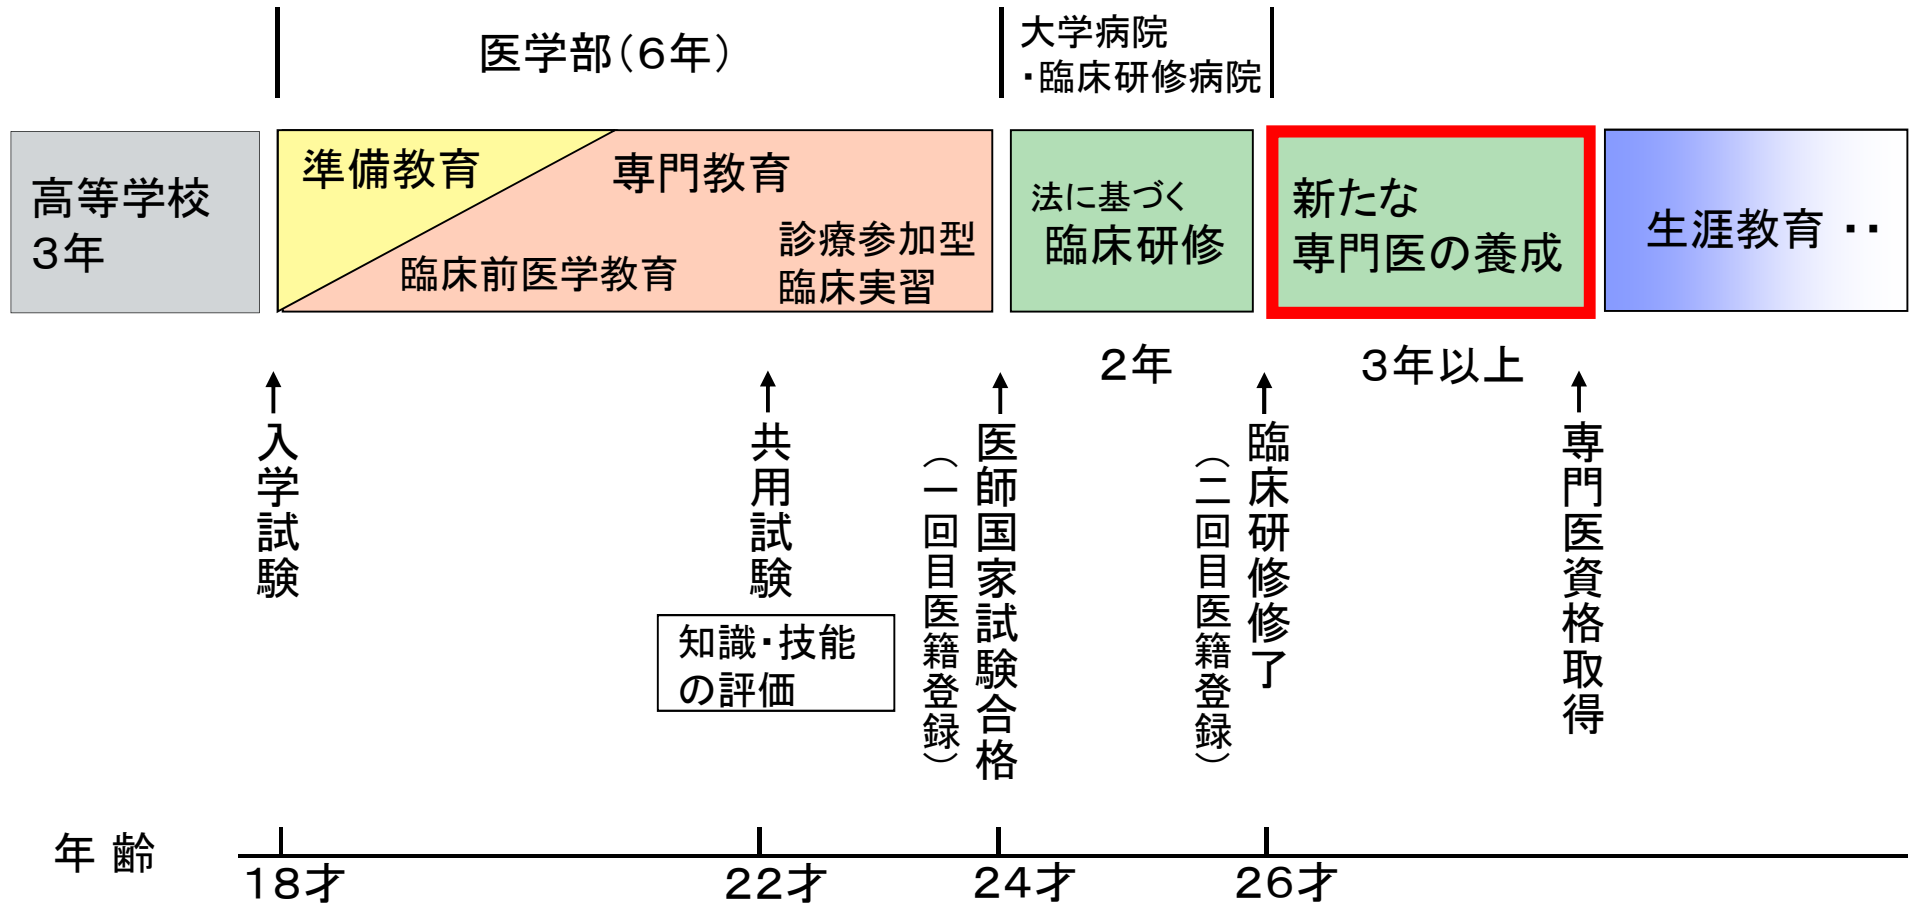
医学部（6年）

大学病院
・臨床研修病院

高等学校
3年

準備教育

専門教育

臨床前医学教育

診療参加型
臨床実習

法に基づく
臨床研修

新たな
専門医の養成

生涯教育・・

2年

3年以上

入学試験

共用試験

知識・技能
の評価

医師国家試験合格
（一回目医籍登録）

臨床研修修了
（二回目医籍登録）

専門医資格取得

年齢

18才

22才

24才

26才